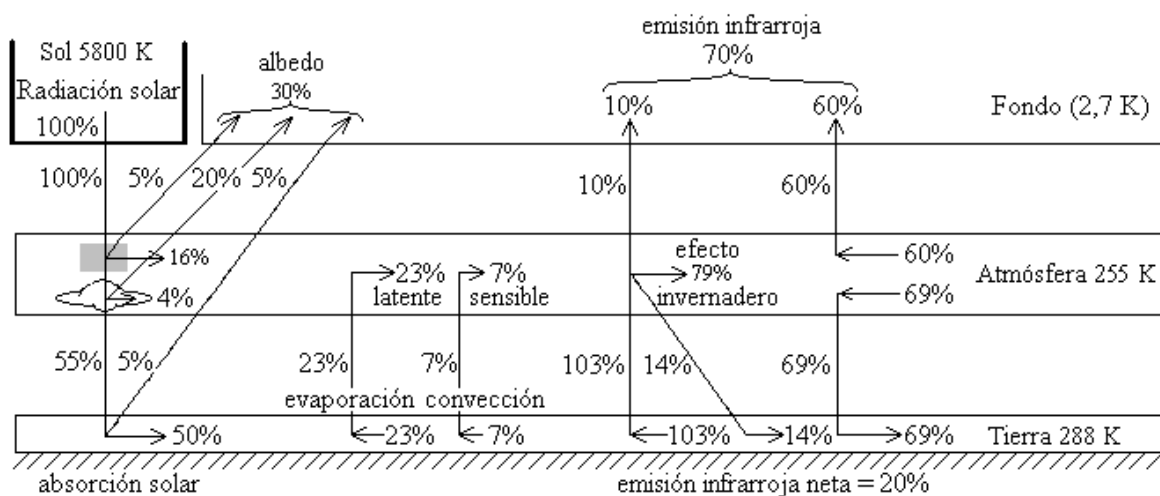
Sol 5800 K
Radiación solar
100%

albedo
30%

emisión infrarroja
70%

10%

60%

Fondo (2,7 K)

100%
5%
20%
5%

10%

60%

16%

4%

23%
latente

7%
sensible

efecto
79%
invernadero

60%

69%

Atmósfera 255 K

55%
5%

23%

7%

103%
14%

69%

evaporación convección

50%

23%

7%

103%

14%

69%

Tierra 288 K

absorción solar

emisión infrarroja neta = 20%